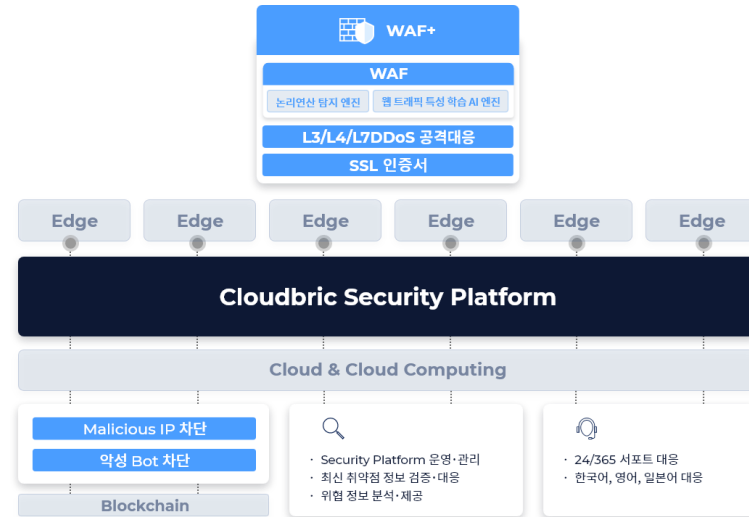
WAF+

WAF

논리연산 탐지 엔진

웹 트래픽 특성 학습 AI 엔진

L3/L4/L7DDoS 공격대응

SSL 인증서

Edge

Edge

Edge

Edge

Edge

Edge

Cloudbric Security Platform

Cloud & Cloud Computing

Malicious IP 차단

악성 Bot 차단

Blockchain

· Security Platform 운영·관리
· 최신 취약점 정보 검증·대응
· 위협 정보 분석·제공

· 24/365 서포트 대응
· 한국어, 영어, 일본어 대응